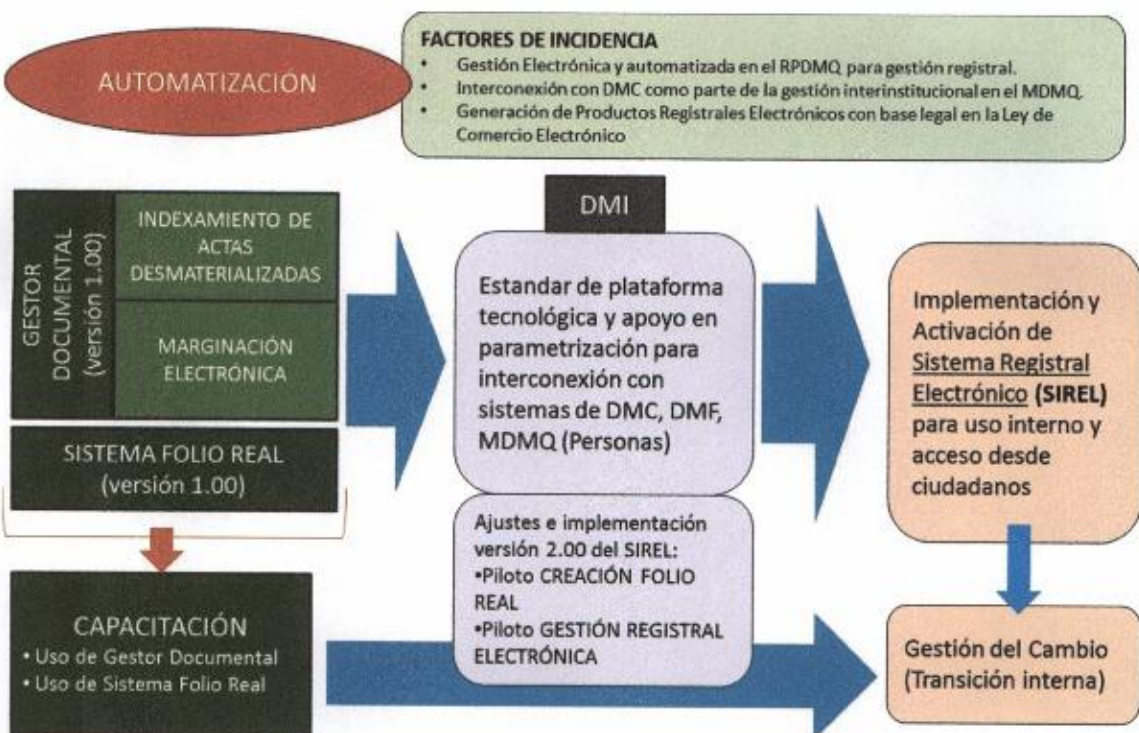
AUTOMATIZACION

FACTORES DE INCIDENCIA
- Gestión Electrónica y automatizada en el RPDMQ para gestión registral.
- Interconexión con DMC como parte de la gestión interinstitucional en el MDMQ.
- Generación de Productos Registrales Electrónicos con base legal en la Ley de Comercio Electrónico

GESTOR DOCUMENTAL (versión 1.00)

INDEXAMIENTO DE ACTAS DESMATERIALIZADAS

MARGINACIÓN ELECTRÓNICA

SISTEMA FOLIO REAL (versión 1.00)

DMI

Estandar de plataforma tecnológica y apoyo en parametrización para interconexión con sistemas de DMC, DMF, MDMQ (Personas)

Implementación y Activación de Sistema Registral Electrónico (SIREL) para uso interno y acceso desde ciudadanos

Ajustes e implementación versión 2.00 del SIREL:
•Piloto CREACIÓN FOLIO REAL
•Piloto GESTIÓN REGISTRAL ELECTRÓNICA

CAPACITACIÓN
• Uso de Gestor Documental
• Uso de Sistema Folio Real

Gestión del Cambio (Transición interna)